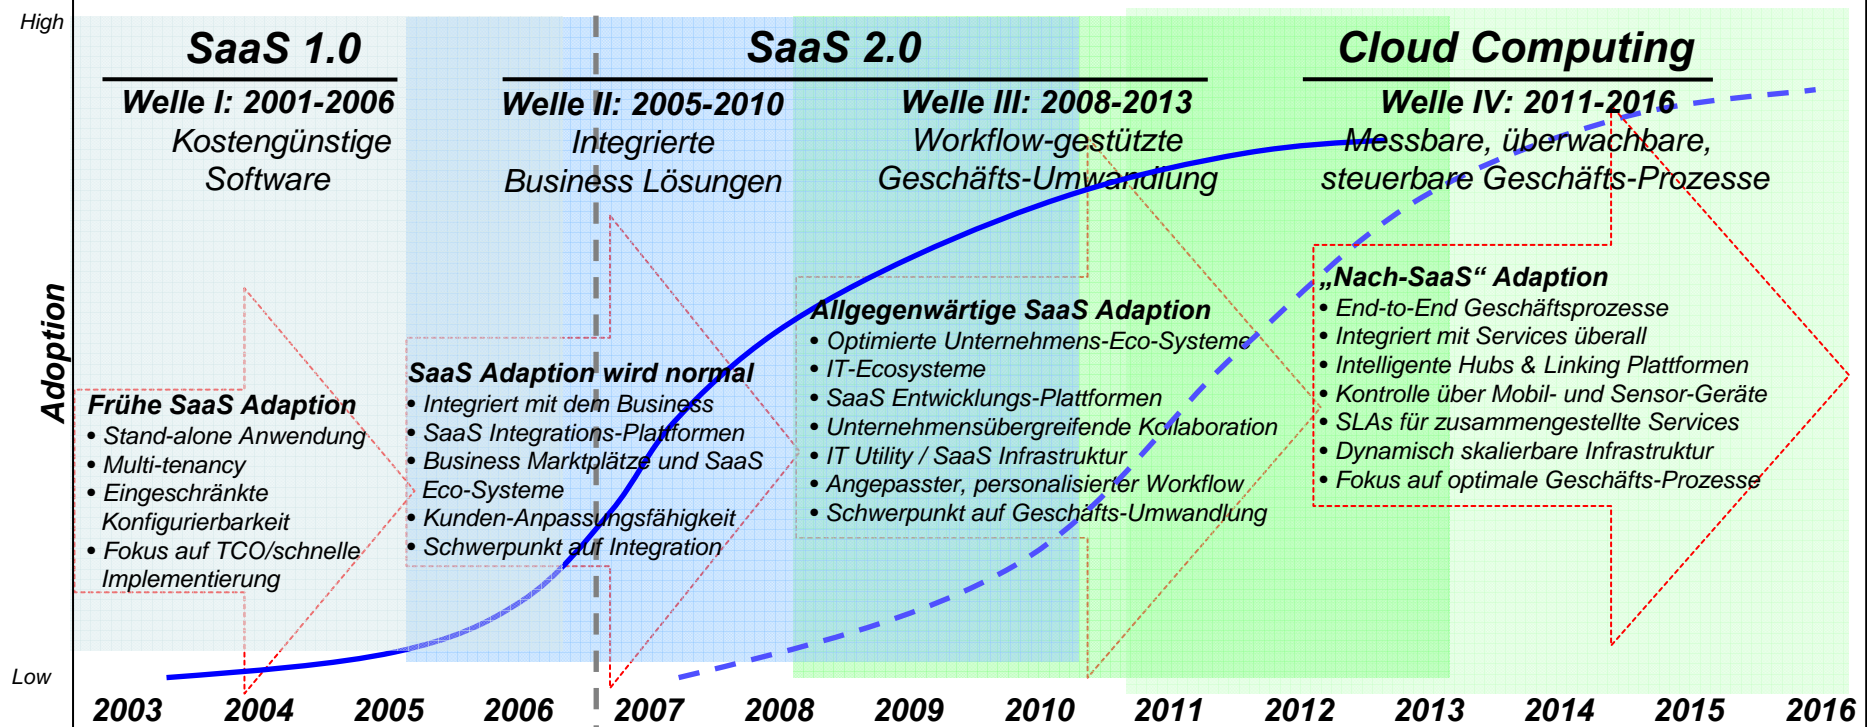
High

Low

Adoption

SaaS 1.0

Welle I: 2001-2006
Kostengünstige Software

SaaS 2.0

Welle II: 2005-2010
Integrierte Business Lösungen

Welle III: 2008-2013
Workflow-gestützte Geschäfts-Umwandlung

Cloud Computing

Welle IV: 2011-2016
Messbare, überwachbare, steuerbare Geschäfts-Prozesse

Frühe SaaS Adaption
• Stand-alone Anwendung
• Multi-tenancy
• Eingeschränkte Konfigurierbarkeit
• Fokus auf TCO/schnelle Implementierung

SaaS Adaption wird normal
• Integriert mit dem Business
• SaaS Integrations-Plattformen
• Business Marktplätze und SaaS Eco-Systeme
• Kunden-Anpassungsfähigkeit
• Schwerpunkt auf Integration

Allgegenwärtige SaaS Adaption
• Optimierte Unternehmens-Eco-Systeme
• IT-Ecosysteme
• SaaS Entwicklungs-Plattformen
• Unternehmensübergreifende Kollaboration
• IT Utility / SaaS Infrastruktur
• Angepasster, personalisierter Workflow
• Schwerpunkt auf Geschäfts-Umwandlung

„Nach-SaaS“ Adaption
• End-to-End Geschäftsprozesse
• Integriert mit Services überall
• Intelligente Hubs & Linking Plattformen
• Kontrolle über Mobil- und Sensor-Geräte
• SLAs für zusammengestellte Services
• Dynamisch skalierbare Infrastruktur
• Fokus auf optimale Geschäfts-Prozesse

2003 2004 2005 2006 2007 2008 2009 2010 2011 2012 2013 2014 2015 2016